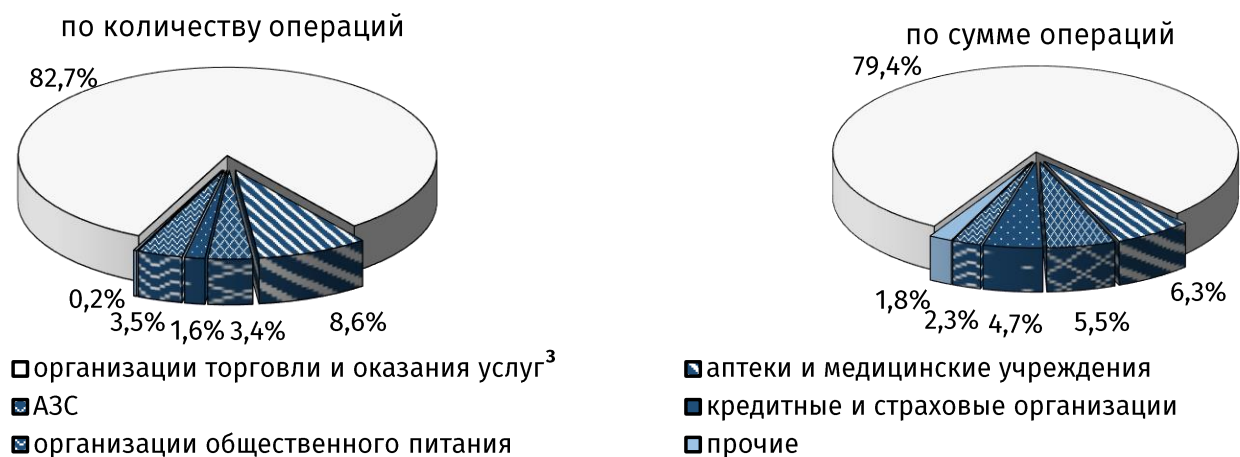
по количеству операций

82,7%

0,2%
3,5%
1,6%
3,4%
8,6%

по сумме операций

79,4%

1,8%
2,3%
4,7%
5,5%
6,3%

организации торговли и оказания услуг$^3$
АЗС
организации общественного питания
аптеки и медицинские учреждения
кредитные и страховые организации
прочие